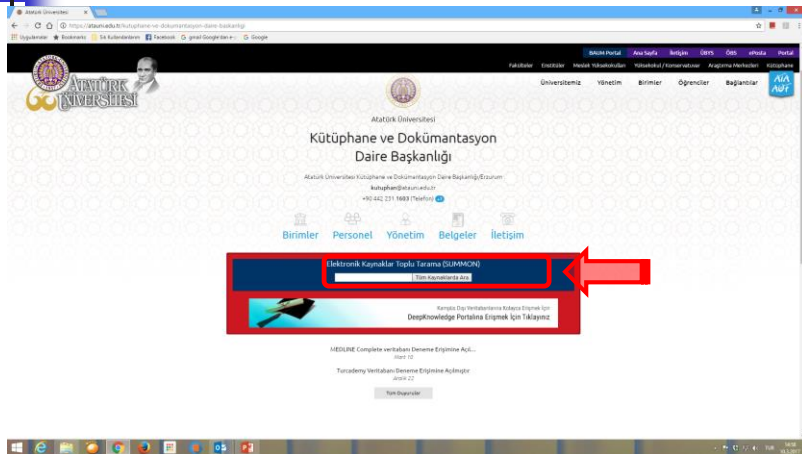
Atatürk Üniversitesi

https://atauni.edu.tr/kutuphane-ve-dokumantasyon-daire-baskanligi

Uygulamalar Bookmarks Sık Kullanılanlara Facebook gmail Google'dan e-... Google

BAUM Portal Ana Sayfa İletişim ÜBYS ÖBS ePosta Portal

Fakülteler Enstitüler Meslek Yüksekokulları Yüksekokul / Konservatuvar Araştırma Merkezleri Kütüphane

Üniversitemiz Yönetim Birimler Öğrenciler Bağlantılar

Atatürk Üniversitesi

Kütüphane ve Dokümantasyon Daire Başkanlığı

Atatürk Üniversitesi Kütüphane ve Dokümantasyon Daire Başkanlığı/Erzurum

kutuphan@atauni.edu.tr

+90 442 231 1683 (Telefon)

Birimler Personel Yönetim Belgeler İletişim

Elektronik Kaynaklar Toplu Tarama (SUMMON)

Tüm Kaynaklarda Ara

Kampüs Dışı Veritabanlarına Kolayca Erişmek İçin

DeepKnowledge Portalına Erişmek İçin Tıklayınız

MEDLINE Complete veritabanı Deneme Erişimine Açıl...

Mart 10

Turcademy Veritabanı Deneme Erişimine Açılmıştır

Aralık 22

Tüm Duyurular